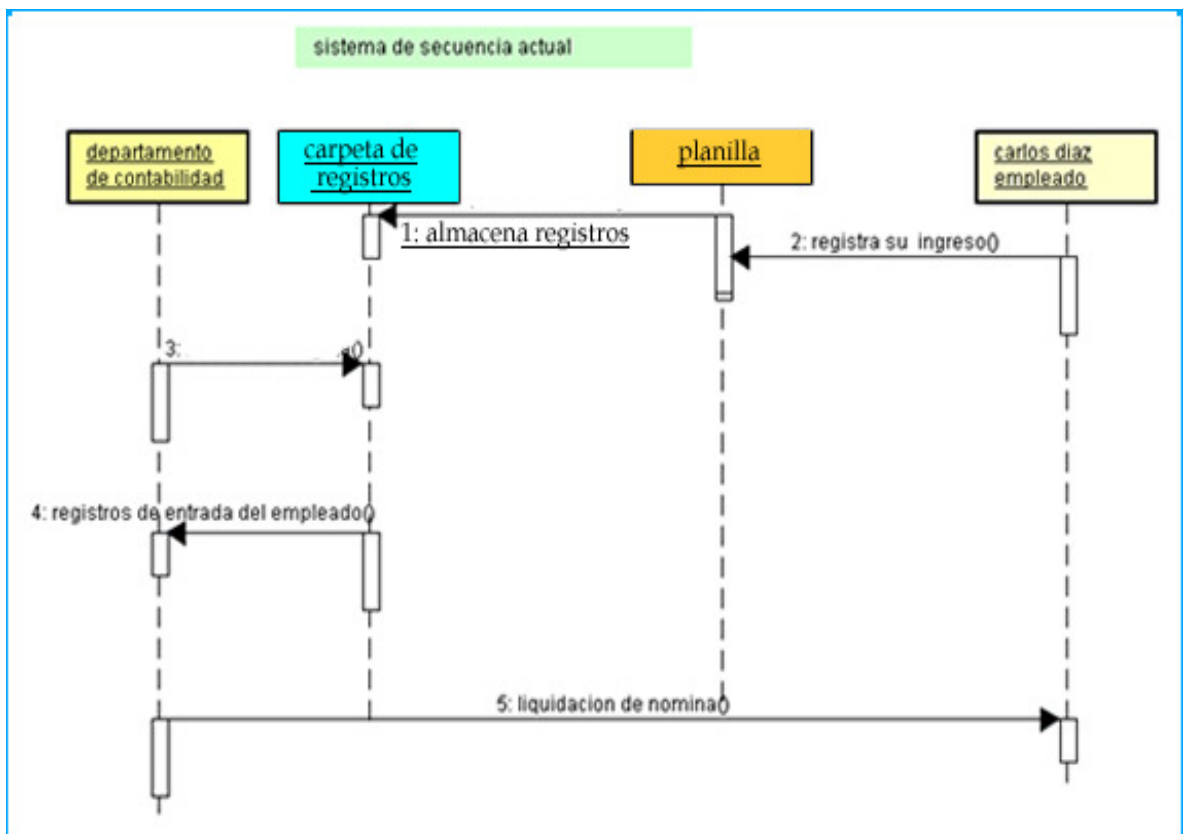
sistema de secuencia actual

departamento de contabilidad

carpeta de registros

planilla

carlos diaz empleado

1: almacena registros

2: registra su ingreso()

3: ()

4: registros de entrada del empleado()

5: liquidacion de nomina()